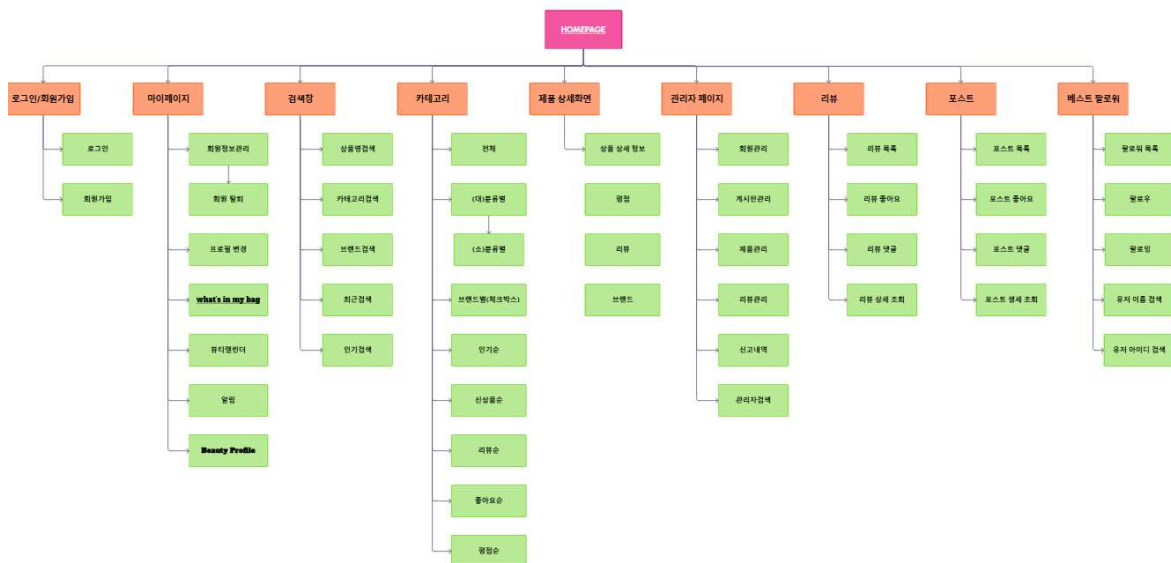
HOMEPAGE

로그인/회원가입

로그인

회원가입

마이페이지

회원정보관리

회원 탈퇴

프로필 변경

what's in my bag

뷰티캘린더

알림

Beauty Profile

검색창

상품명검색

카테고리검색

브랜드검색

최근검색

인기검색

카테고리

전체

(대)분류별

(소)분류별

브랜드별(체크박스)

인기순

신상품순

리뷰순

좋아요순

평점순

제품 상세화면

상품 상세 정보

평점

리뷰

브랜드

관리자 페이지

회원관리

게시판관리

제품관리

리뷰관리

신고내역

관리자검색

리뷰

리뷰 목록

리뷰 좋아요

리뷰 댓글

리뷰 상세 조회

포스트

포스트 목록

포스트 좋아요

포스트 댓글

포스트 상세 조회

베스트 팔로워

팔로워 목록

팔로우

팔로잉

유저 이름 검색

유저 아이디 검색